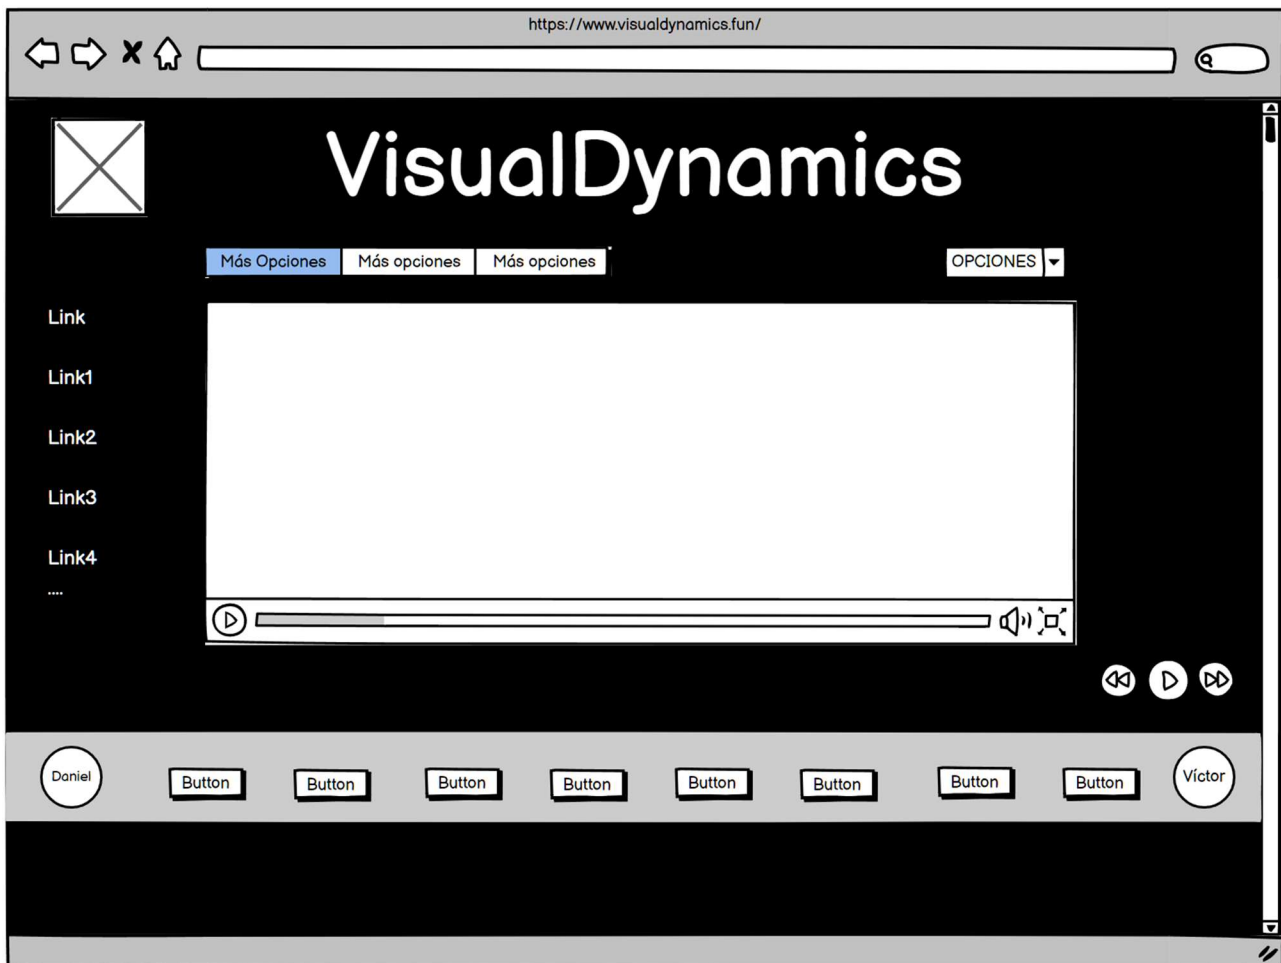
https://www.visualdynamics.fun/

VisualDynamics

Más Opciones | Más opciones | Más opciones

OPCIONES

Link

Link1

Link2

Link3

Link4

....

Daniel | Button | Button | Button | Button | Button | Button | Button | Button | Víctor